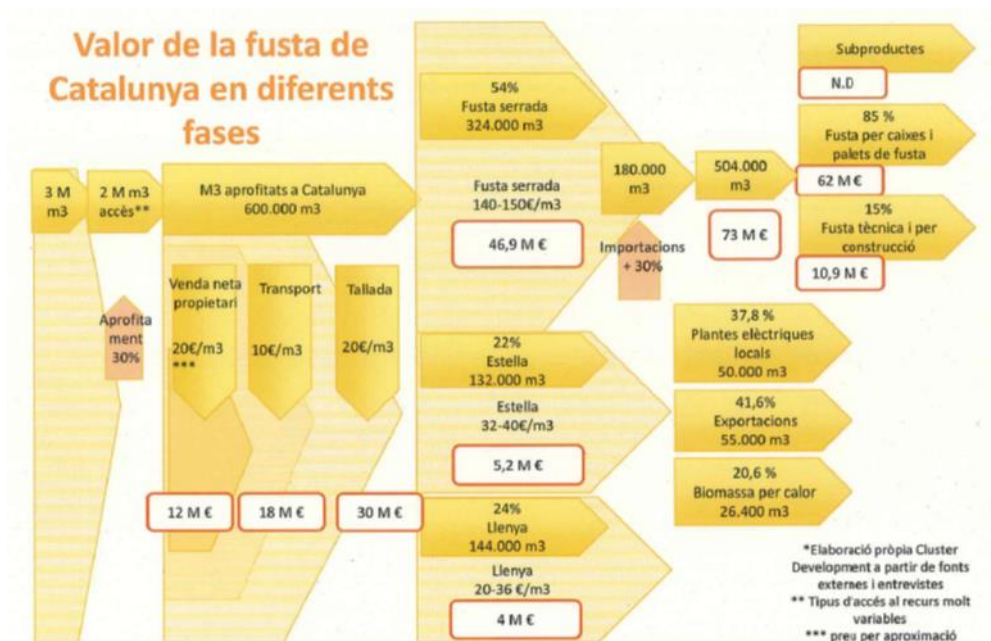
Valor de la fusta de Catalunya en diferents fases

3 M m3

2 M m3 accès**

M3 aprofitats a Catalunya 600.000 m3

Aprofitament 30%

Venda neta propietari 20€/m3 ***

Transport 10€/m3

Tallada 20€/m3

12 M €

18 M €

30 M €

54% Fusta serrada 324.000 m3

Fusta serrada 140-150€/m3

46,9 M €

180.000 m3

Importacions + 30%

504.000 m3

73 M €

Subproductes

N.D

85 % Fusta per caixes i palets de fusta

62 M €

15% Fusta tècnica i per construcció

10,9 M €

22% Estella 132.000 m3

Estella 32-40€/m3

5,2 M €

37,8 % Plantes elèctriques locals 50.000 m3

41,6% Exportacions 55.000 m3

20,6 % Biomassa per calor 26.400 m3

24% Llenya 144.000 m3

Llenya 20-36 €/m3

4 M €

*Elaboració pròpia Cluster Development a partir de fonts externes i entrevistes
** Tipus d'accés al recurs molt variables
*** preu per aproximació